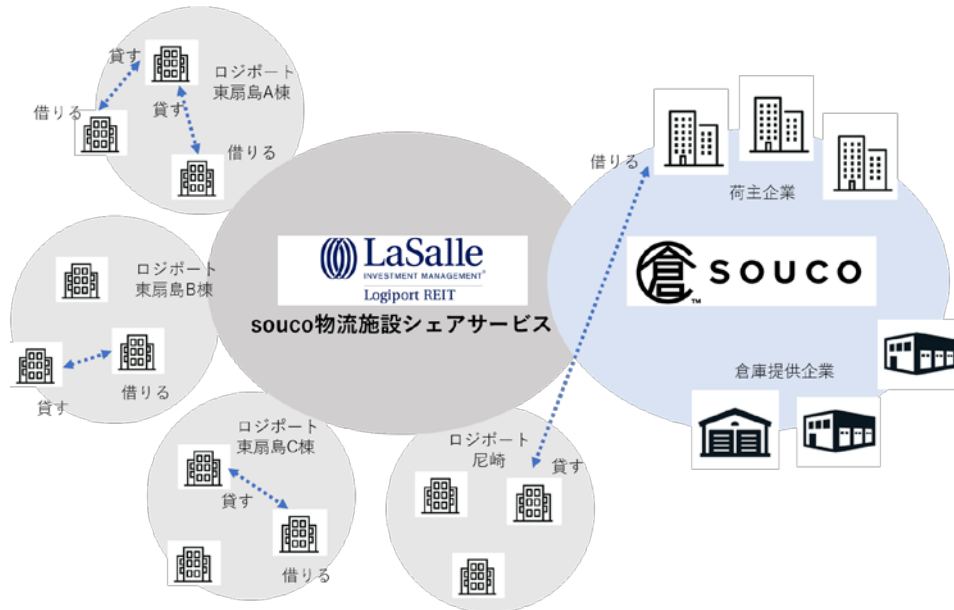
貸す
ロジポート
東扇島A棟
借りる
貸す
借りる

ロジポート
東扇島B棟
借りる
貸す

ロジポート
東扇島C棟
貸す
借りる

LaSalle
INVESTMENT MANAGEMENT®
Logiport REIT
souco物流施設シェアサービス

ロジポート
尼崎
貸す

借りる
荷主企業
倉 SOUCO
TM
倉庫提供企業